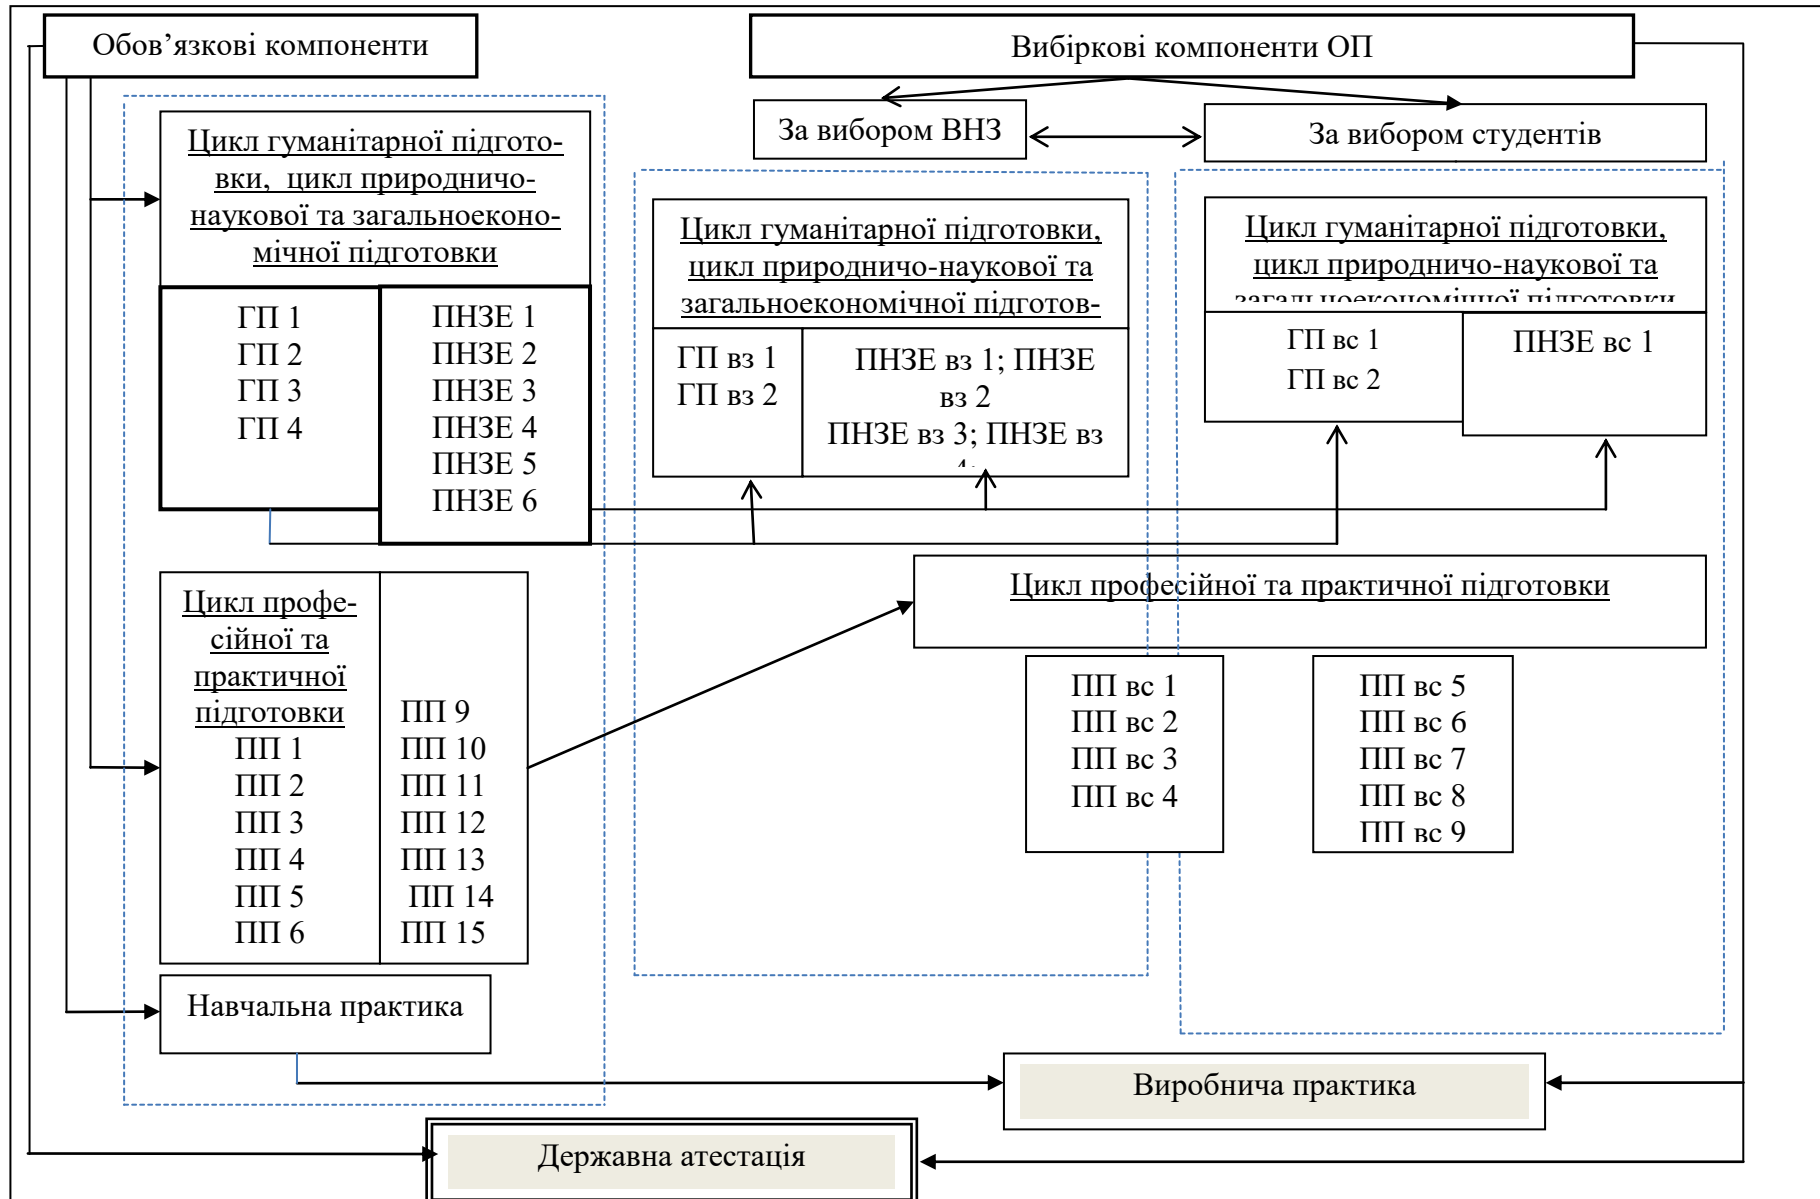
Обов’язкові компоненти

Вибіркові компоненти ОП

За вибором ВНЗ

За вибором студентів

Цикл гуманітарної підготовки, цикл природничо-наукової та загальноекономічної підготовки

ГП 1
ГП 2
ГП 3
ГП 4

ПНЗЕ 1
ПНЗЕ 2
ПНЗЕ 3
ПНЗЕ 4
ПНЗЕ 5
ПНЗЕ 6

Цикл гуманітарної підготовки, цикл природничо-наукової та загальноекономічної підготов-

ГП вз 1
ГП вз 2

ПНЗЕ вз 1; ПНЗЕ вз 2
ПНЗЕ вз 3; ПНЗЕ вз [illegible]

Цикл гуманітарної підготовки, цикл природничо-наукової та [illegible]

ГП вс 1
ГП вс 2

ПНЗЕ вс 1

Цикл професійної та практичної підготовки

ПП 1
ПП 2
ПП 3
ПП 4
ПП 5
ПП 6

ПП 9
ПП 10
ПП 11
ПП 12
ПП 13
ПП 14
ПП 15

Цикл професійної та практичної підготовки

ПП вс 1
ПП вс 2
ПП вс 3
ПП вс 4

ПП вс 5
ПП вс 6
ПП вс 7
ПП вс 8
ПП вс 9

Навчальна практика

Виробнича практика

Державна атестація